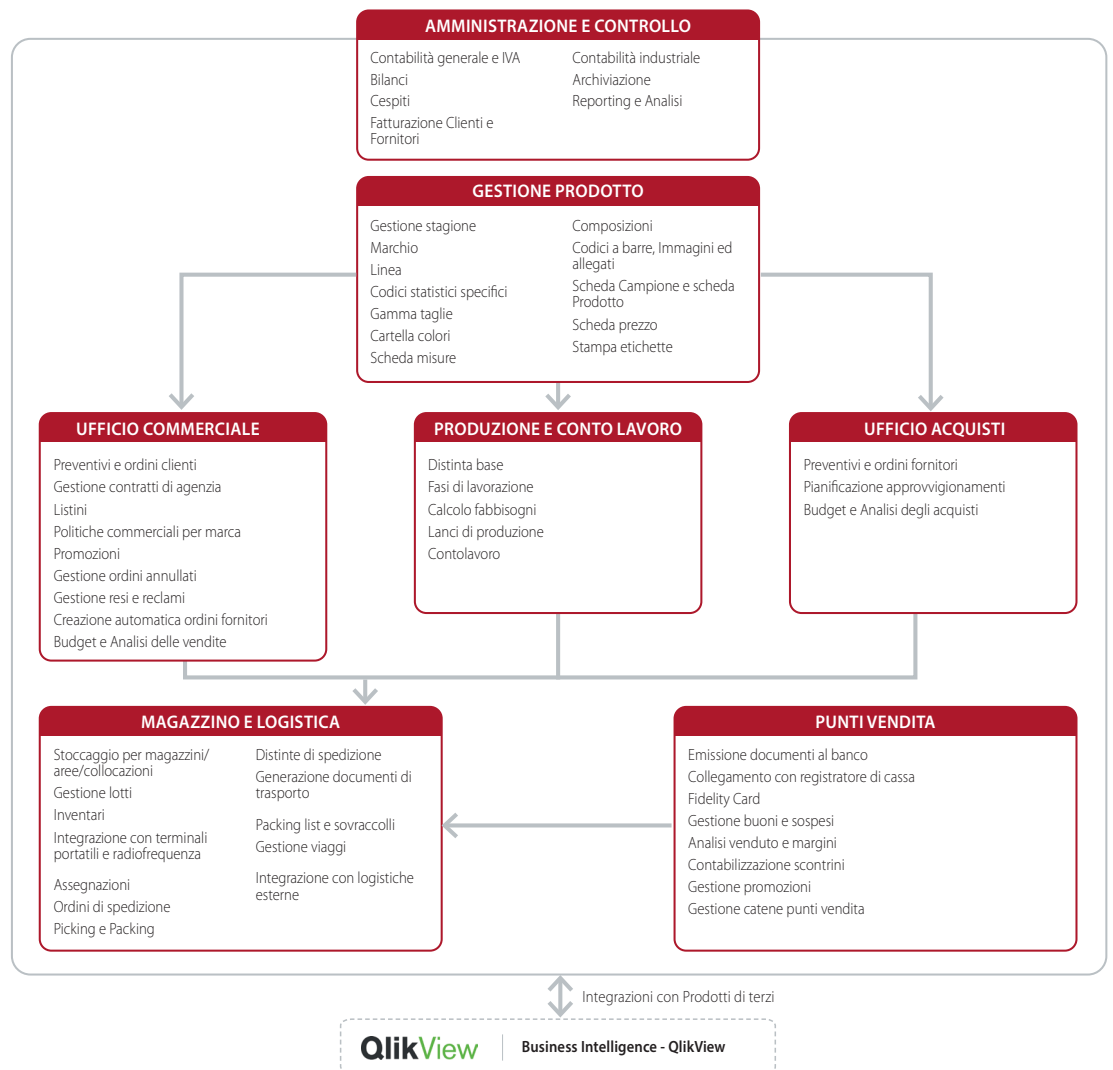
AMMINISTRAZIONE E CONTROLLO

Contabilità generale e IVA
Bilanci
Cespiti
Fatturazione Clienti e Fornitori

Contabilità industriale
Archiviazione
Reporting e Analisi

GESTIONE PRODOTTO

Gestione stagione
Marchio
Linea
Codici statistici specifici
Gamma taglie
Cartella colori
Scheda misure

Composizioni
Codici a barre, Immagini ed allegati
Scheda Campione e scheda Prodotto
Scheda prezzo
Stampa etichette

UFFICIO COMMERCIALE

Preventivi e ordini clienti
Gestione contratti di agenzia
Listini
Politiche commerciali per marca
Promozioni
Gestione ordini annullati
Gestione resi e reclami
Creazione automatica ordini fornitori
Budget e Analisi delle vendite

PRODUZIONE E CONTO LAVORO

Distinta base
Fasi di lavorazione
Calcolo fabbisogni
Lanci di produzione
Contolavoro

UFFICIO ACQUISTI

Preventivi e ordini fornitori
Pianificazione approvvigionamenti
Budget e Analisi degli acquisti

MAGAZZINO E LOGISTICA

Stoccaggio per magazzini/aree/collocazioni
Gestione lotti
Inventari
Integrazione con terminali portatili e radiofrequenza
Assegnazioni
Ordini di spedizione
Picking e Packing

Distinte di spedizione
Generazione documenti di trasporto
Packing list e sovraccolli
Gestione viaggi
Integrazione con logistiche esterne

PUNTI VENDITA

Emissione documenti al banco
Collegamento con registratore di cassa
Fidelity Card
Gestione buoni e sospesi
Analisi venduto e margini
Contabilizzazione scontrini
Gestione promozioni
Gestione catene punti vendita

Integrazioni con Prodotti di terzi

QlikView | Business Intelligence - QlikView